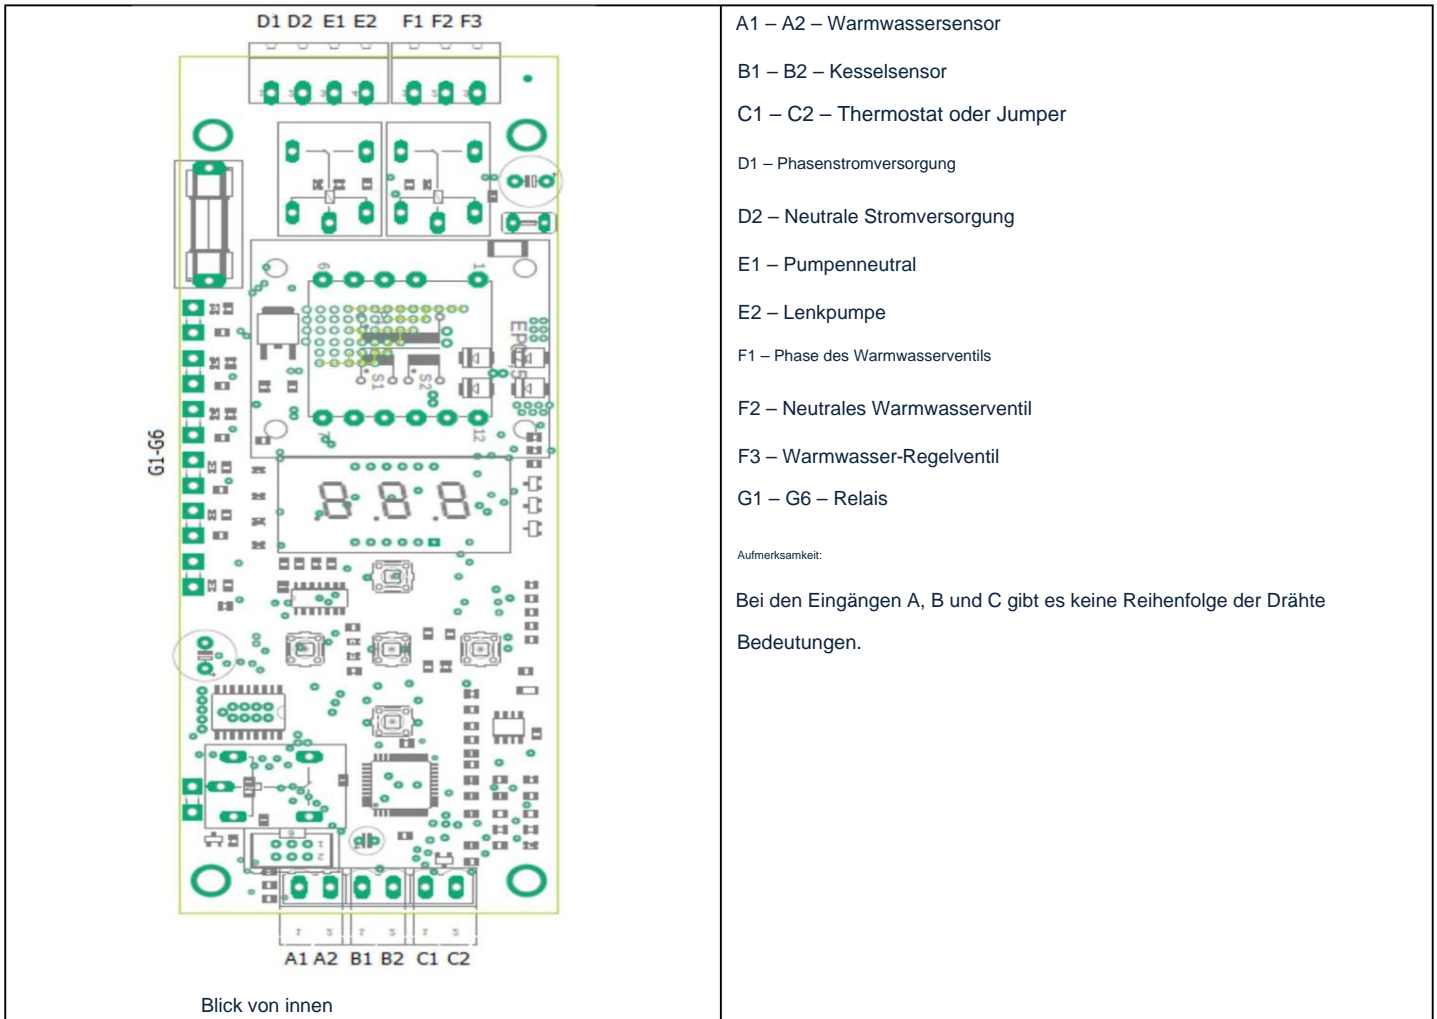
D1 D2 E1 E2 F1 F2 F3

G1-G6

EP

S1 S2

A1 A2 B1 B2 C1 C2

Blick von innen

A1 – A2 – Warmwassersensor

B1 – B2 – Kesselsensor

C1 – C2 – Thermostat oder Jumper

D1 – Phasenstromversorgung

D2 – Neutrale Stromversorgung

E1 – Pumpenneutral

E2 – Lenkpumpe

F1 – Phase des Warmwasserventils

F2 – Neutrales Warmwasserventil

F3 – Warmwasser-Regelventil

G1 – G6 – Relais

Aufmerksamkeit:

Bei den Eingängen A, B und C gibt es keine Reihenfolge der Drähte Bedeutungen.